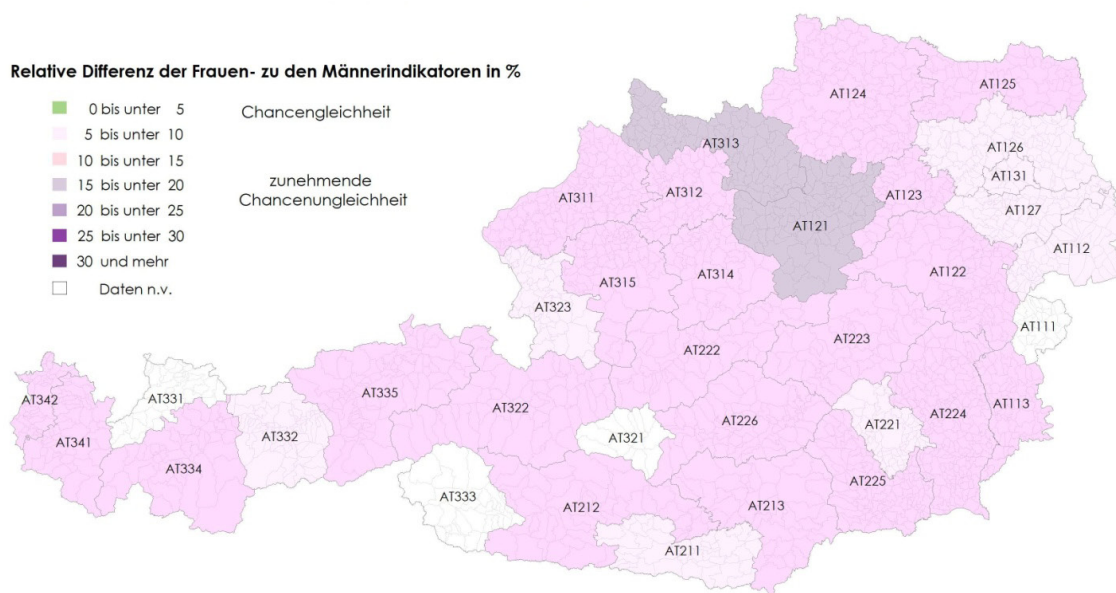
Relative Differenz der Frauen- zu den Männerindikatoren in %

0 bis unter 5
5 bis unter 10
10 bis unter 15
15 bis unter 20
20 bis unter 25
25 bis unter 30
30 und mehr
Daten n.v.

Chancengleichheit

zunehmende Chancenungleichheit

AT124
AT125
AT313
AT126
AT131
AT311
AT312
AT123
AT121
AT127
AT112
AT122
AT315
AT314
AT323
AT111
AT222
AT223
AT342
AT331
AT335
AT322
AT113
AT226
AT221
AT224
AT341
AT332
AT321
AT334
AT225
AT333
AT212
AT213
AT211